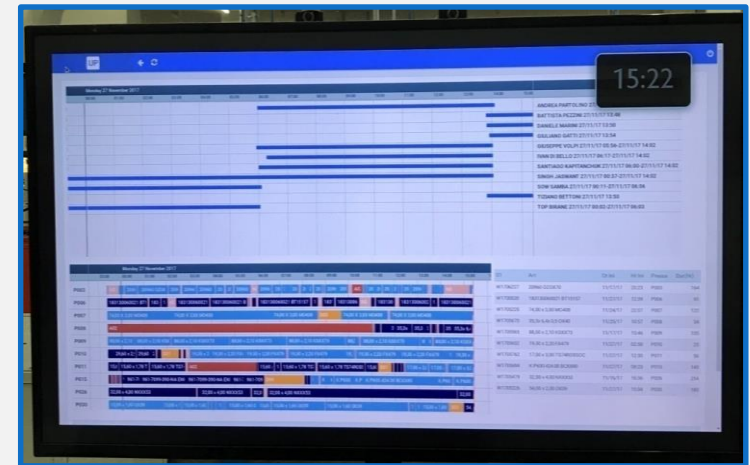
UP

15:22

Monday 27 November 2017

ANDREA PARTOLINO 27
BATTISTA PIZZINI 27/11/17 13:48
DANIELE MARINI 27/11/17 13:56
GIULIANO GATTI 27/11/17 13:54
GIUSEPPE VOLPI 27/11/17 05:56-27/11/17 14:02
IVAN DI BELLO 27/11/17 06:-27/11/17 14:02
SANTIAGO KAPTANCHUK 27/11/17 06:00-27/11/17 14:02
SINGH JASWANT 27/11/17 00:57-27/11/17 14:02
SONI SAMBA 27/11/17 00:11-27/11/17 06:06
TIZIANO BETTONI 27/11/17 13:53
TOP BRANE 27/11/17 00:02-27/11/17 06:03

Monday 27 November 2017

PS02
PS06
PS07
PS08
PS09
PS10
PS11
PS12
PS26
PS36

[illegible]